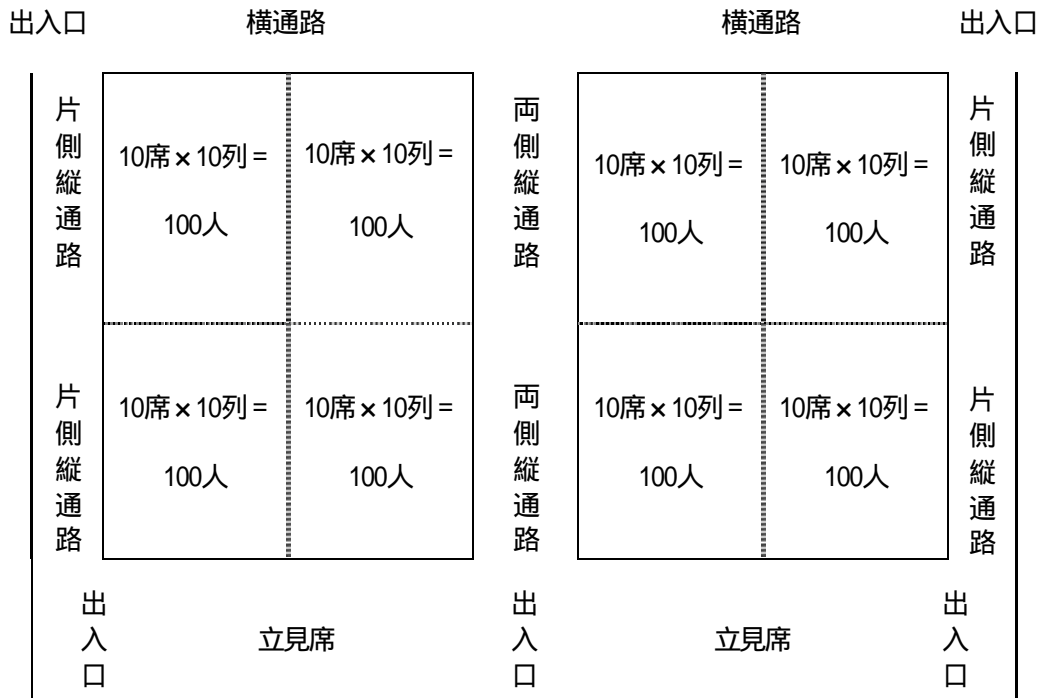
出入口　横通路　横通路　出入口

片側縦通路

10席×10列＝100人　10席×10列＝100人

両側縦通路

10席×10列＝100人　10席×10列＝100人

片側縦通路

片側縦通路

10席×10列＝100人　10席×10列＝100人

両側縦通路

10席×10列＝100人　10席×10列＝100人

片側縦通路

出入口　立見席　出入口　立見席　出入口